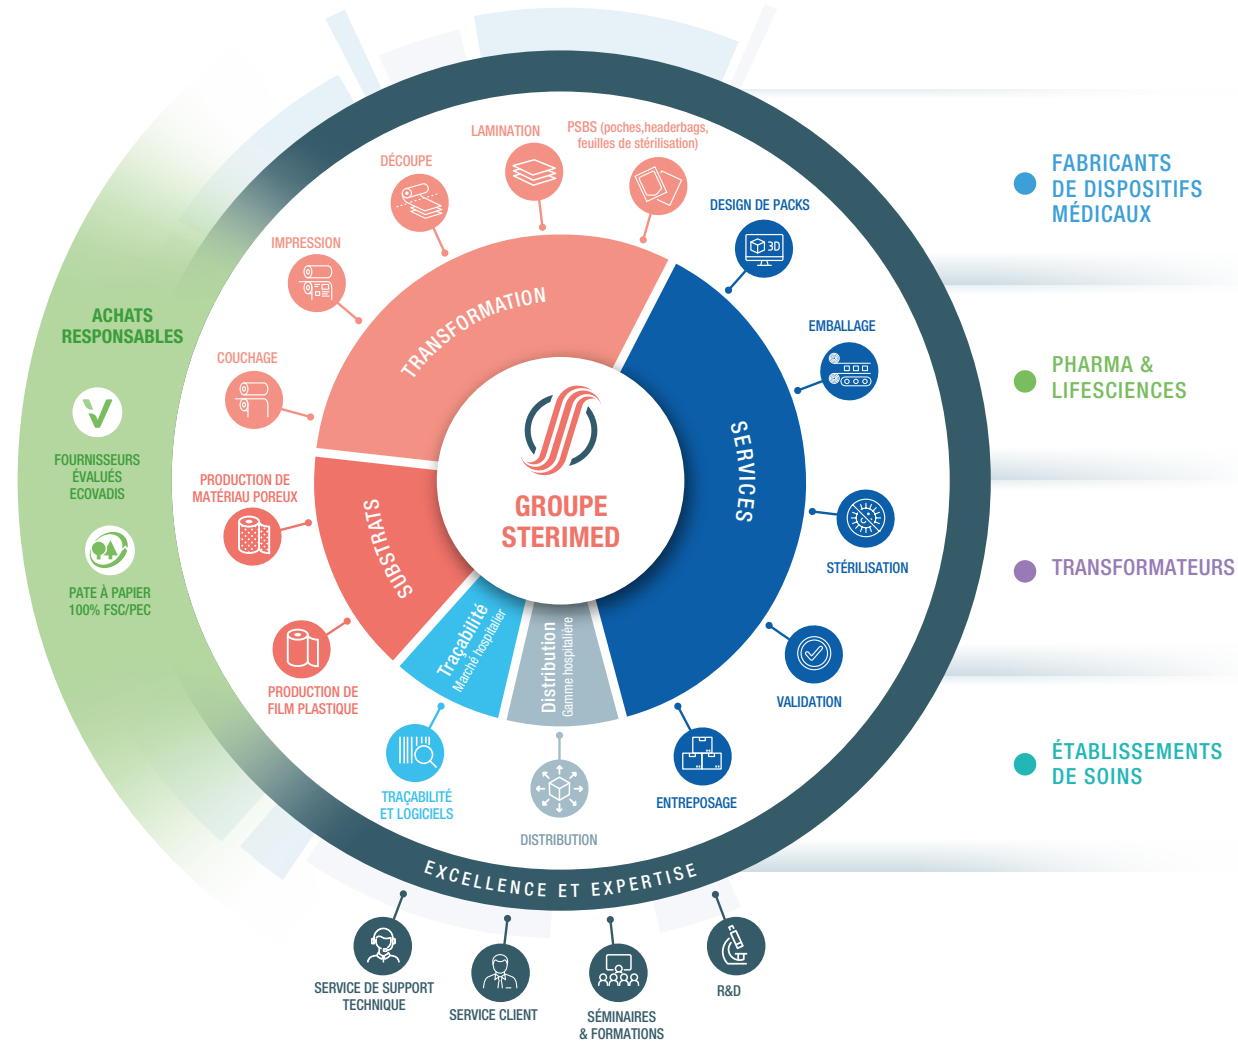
ACHATS RESPONSABLES

FOURNISSEURS ÉVALUÉS ECOVADIS

PATE À PAPIER 100% FSC/PEC

LAMINATION

PSBS (poches,headerbags, feuilles de stérilisation)

DÉCOUPE

IMPRESSION

COUCHAGE

PRODUCTION DE MATÉRIAU POREUX

PRODUCTION DE FILM PLASTIQUE

DESIGN DE PACKS

3D

EMBALLAGE

STÉRILISATION

VALIDATION

ENTREPOSAGE

DISTRIBUTION

TRAÇABILITÉ ET LOGICIELS

TRANSFORMATION

SUBSTRATS

SERVICES

Traçabilité
Marché hospitalier

Distribution
Gamme hospitalière

GROUPE STERIMED

EXCELLENCE ET EXPERTISE

SERVICE DE SUPPORT TECHNIQUE

SERVICE CLIENT

SÉMINAIRES & FORMATIONS

R&D

FABRICANTS DE DISPOSITIFS MÉDICAUX

PHARMA & LIFESCIENCES

TRANSFORMATEURS

ÉTABLISSEMENTS DE SOINS